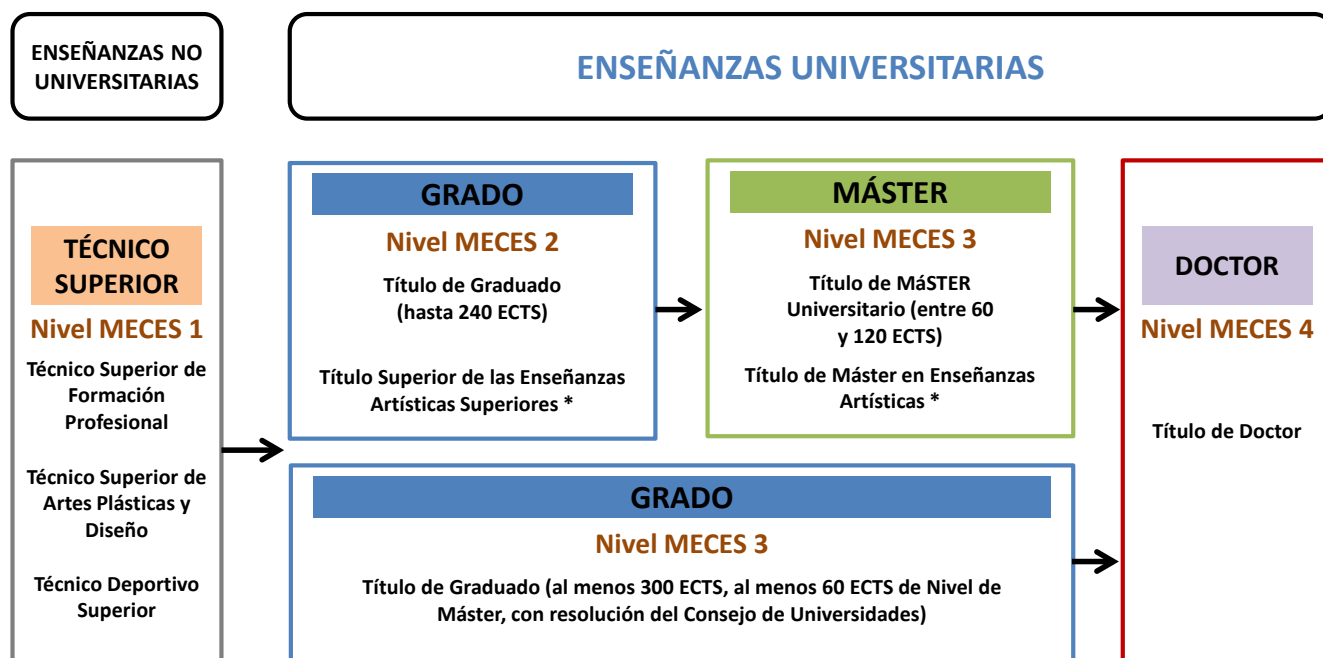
ENSEÑANZAS NO UNIVERSITARIAS

ENSEÑANZAS UNIVERSITARIAS

TÉCNICO SUPERIOR

Nivel MECES 1

Técnico Superior de Formación Profesional

Técnico Superior de Artes Plásticas y Diseño

Técnico Deportivo Superior

GRADO

Nivel MECES 2

Título de Graduado (hasta 240 ECTS)

Título Superior de las Enseñanzas Artísticas Superiores *

MÁSTER

Nivel MECES 3

Título de MáSTER Universitario (entre 60 y 120 ECTS)

Título de Máster en Enseñanzas Artísticas *

DOCTOR

Nivel MECES 4

Título de Doctor

GRADO

Nivel MECES 3

Título de Graduado (al menos 300 ECTS, al menos 60 ECTS de Nivel de Máster, con resolución del Consejo de Universidades)